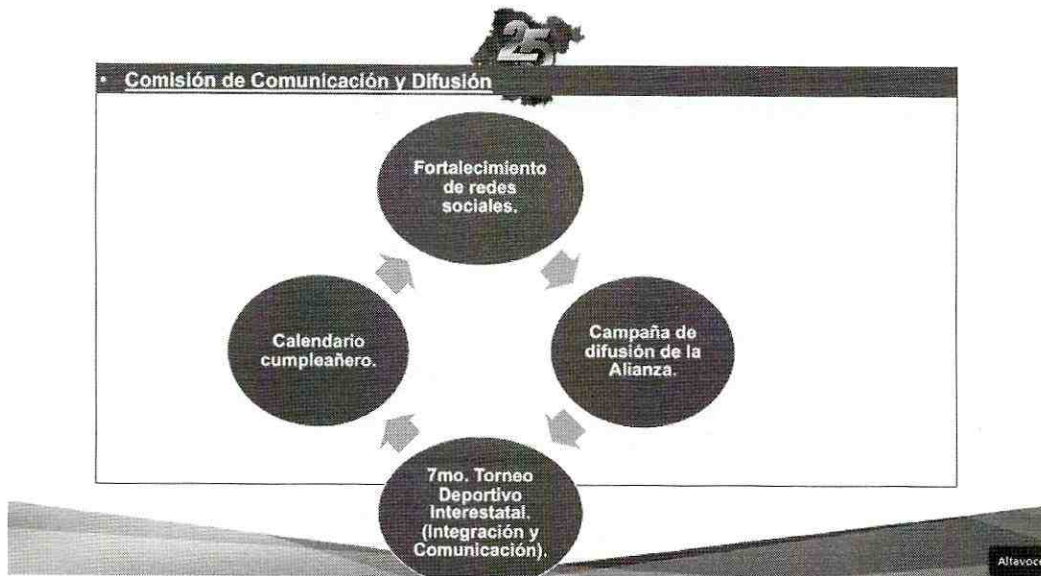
25

• Comisión de Comunicación y Difusión

Fortalecimiento de redes sociales.

Campaña de difusión de la Alianza.

7mo. Torneo Deportivo Interestatal. (Integración y Comunicación).

Calendario cumpleañero.

Altevoce